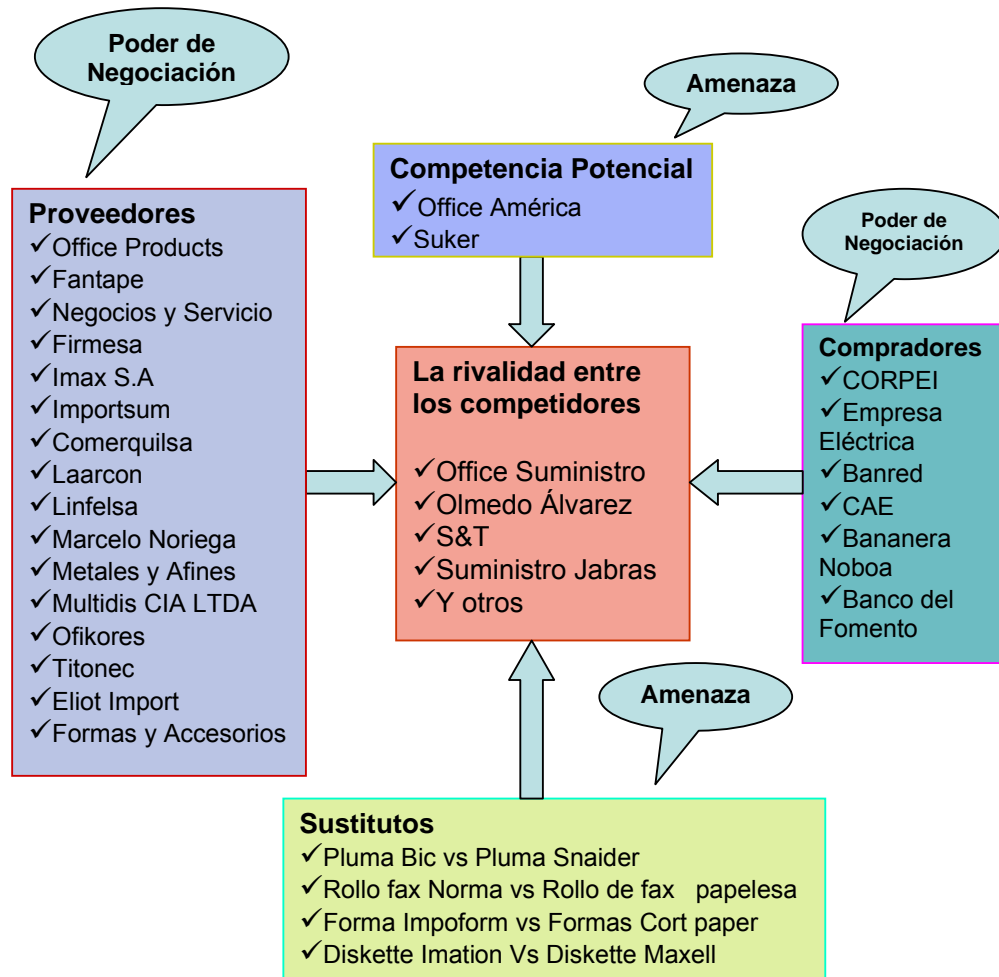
Poder de Negociación

Amenaza

Competencia Potencial
✓Office América
✓Suker

Poder de Negociación

Proveedores
✓Office Products
✓Fantape
✓Negocios y Servicio
✓Firmesa
✓Imax S.A
✓Importsum
✓Comerquilsa
✓Laarcon
✓Linfelsa
✓Marcelo Noriega
✓Metales y Afines
✓Multidis CIA LTDA
✓Ofikores
✓Titonec
✓Eliot Import
✓Formas y Accesorios

La rivalidad entre los competidores
✓Office Suministro
✓Olmedo Álvarez
✓S&T
✓Suministro Jabras
✓Y otros

Compradores
✓CORPEI
✓Empresa Eléctrica
✓Banred
✓CAE
✓Bananera Noboa
✓Banco del Fomento

Amenaza

Sustitutos
✓Pluma Bic vs Pluma Snaider
✓Rollo fax Norma vs Rollo de fax papelesa
✓Forma Impoform vs Formas Cort paper
✓Diskette Imation Vs Diskette Maxell